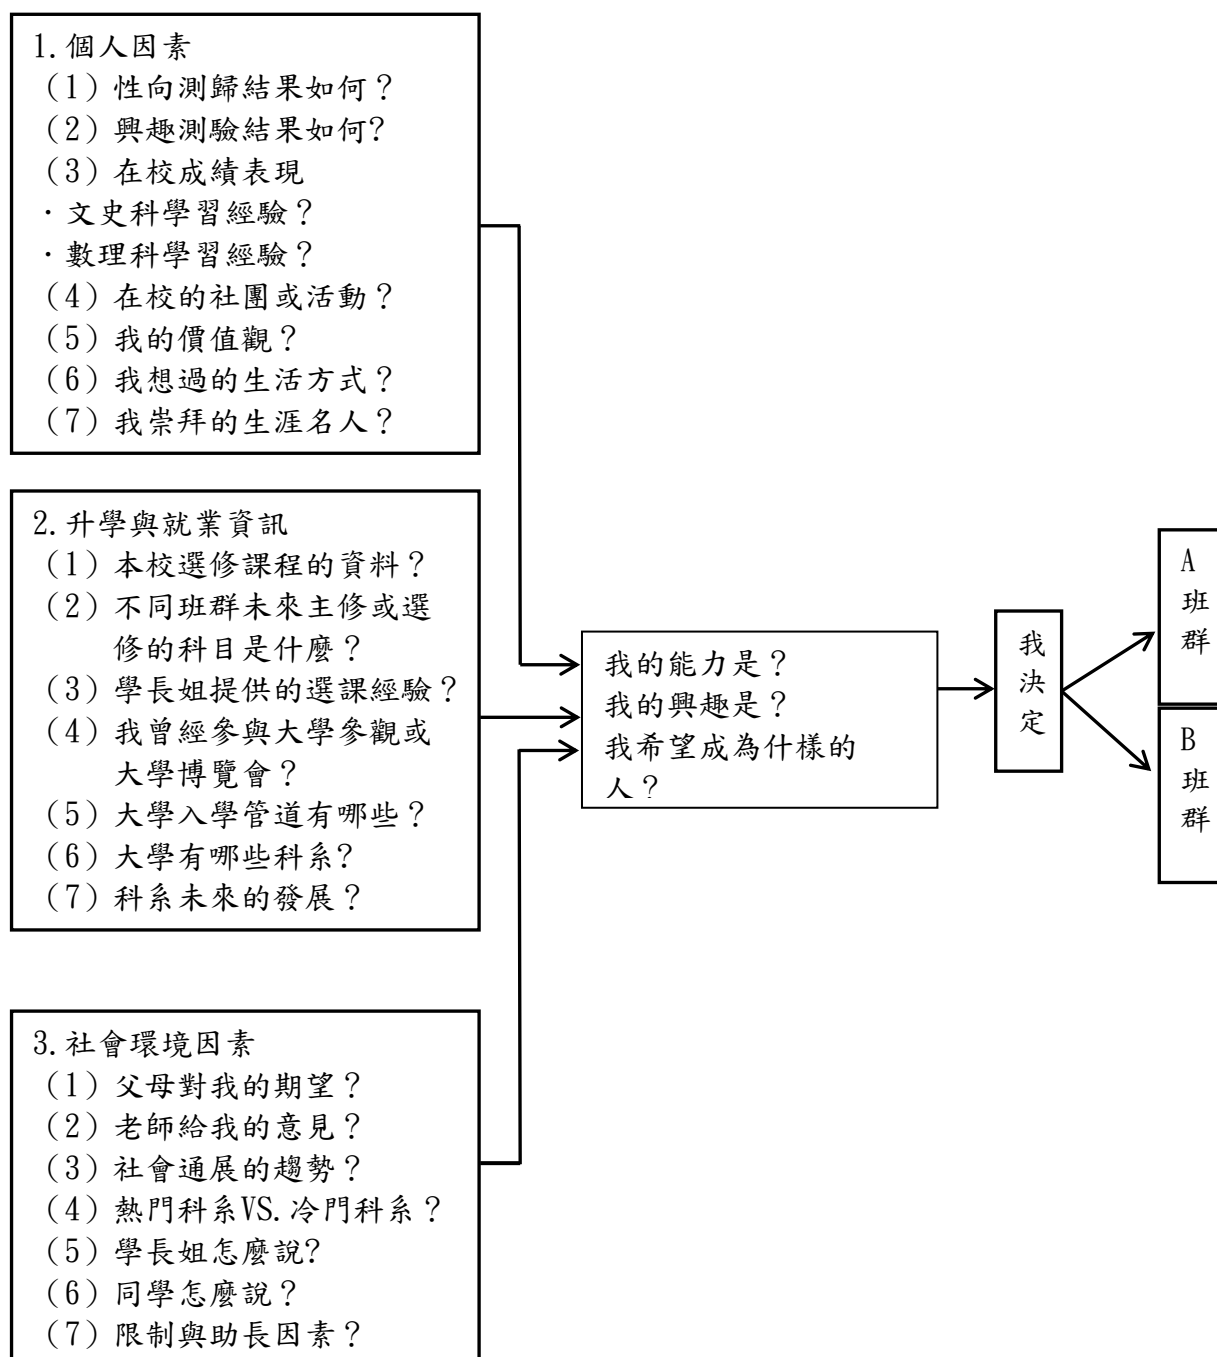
1.個人因素
（1）性向測歸結果如何？
（2）興趣測驗結果如何?
（3）在校成績表現
·文史科學習經驗？
·數理科學習經驗？
（4）在校的社團或活動？
（5）我的價值觀？
（6）我想過的生活方式？
（7）我崇拜的生涯名人？

2.升學與就業資訊
（1）本校選修課程的資料？
（2）不同班群未來主修或選修的科目是什麼？
（3）學長姐提供的選課經驗？
（4）我曾經參與大學參觀或大學博覽會？
（5）大學入學管道有哪些？
（6）大學有哪些科系?
（7）科系未來的發展？

3.社會環境因素
（1）父母對我的期望？
（2）老師給我的意見？
（3）社會通展的趨勢？
（4）熱門科系VS.冷門科系？
（5）學長姐怎麼說?
（6）同學怎麼說？
（7）限制與助長因素？

我的能力是？
我的興趣是？
我希望成為什樣的人？

我決定

A 班群

B 班群